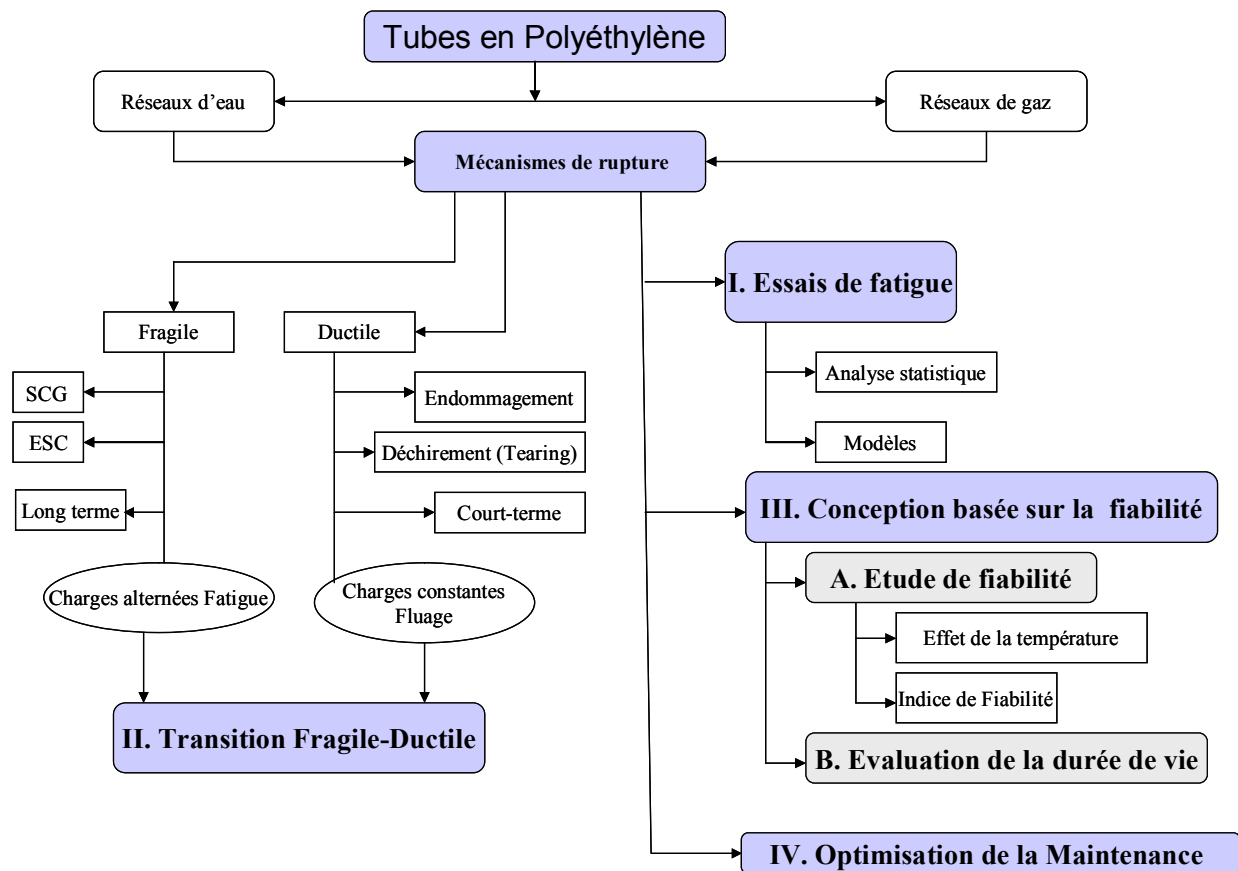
Tubes en Polyéthylène

Réseaux d'eau

Réseaux de gaz

Mécanismes de rupture

I. Essais de fatigue

Analyse statistique

Modèles

Fragile

SCG

ESC

Long terme

Charges alternées Fatigue

Ductile

Endommagement

Déchirement (Tearing)

Court-terme

Charges constantes Fluage

II. Transition Fragile-Ductile

III. Conception basée sur la fiabilité

A. Etude de fiabilité

Effet de la température

Indice de Fiabilité

B. Evaluation de la durée de vie

IV. Optimisation de la Maintenance